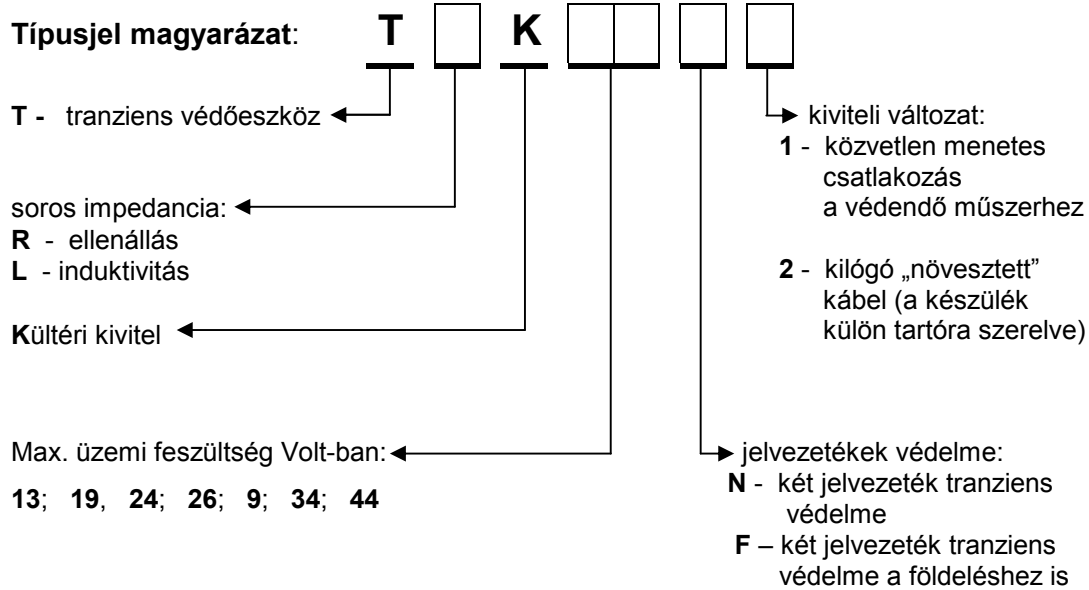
**Típusjel magyarázat**: T K

**T -** tranziens védőeszköz

soros impedancia:
**R** - ellenállás
**L** - induktivitás

**K**ültéri kivitel

Max. üzemi feszültség Volt-ban:

**13**; **19**, **24**; **26**; **9**; **34**; **44**

kiviteli változat:
**1** - közvetlen menetes csatlakozás a védendő műszerhez

**2** - kilógó „növesztett" kábel (a készülék külön tartóra szerelve)

jelvezetékek védelme:
**N** - két jelvezeték tranziens védelme
**F** – két jelvezeték tranziens védelme a földeléshez is